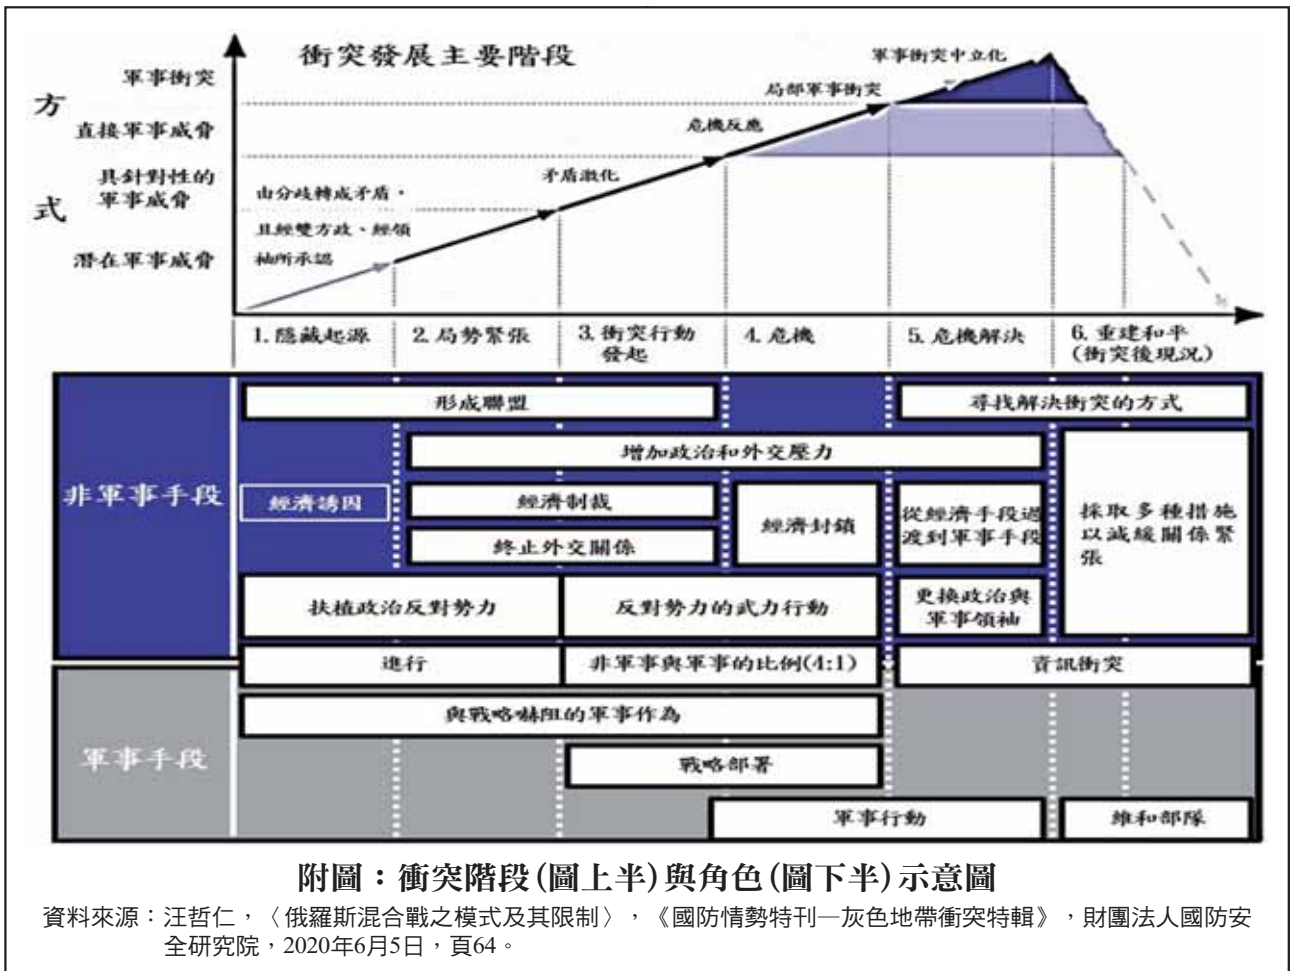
衝突發展主要階段

方式

軍事衝突
直接軍事威脅
具針對性的軍事威脅
潛在軍事威脅

由分歧轉成矛盾，且經雙方政、經領袖所承認
矛盾激化
危機反應
局部軍事衝突
軍事衝突中立化

1. 隱藏起源
2. 局勢緊張
3. 衝突行動發起
4. 危機
5. 危機解決
6. 重建和平（衝突後現況）

非軍事手段

形成聯盟
尋找解決衝突的方式
增加政治和外交壓力
經濟誘因
經濟制裁
終止外交關係
經濟封鎖
從經濟手段過渡到軍事手段
採取多種措施以減緩關係緊張
扶植政治反對勢力
反對勢力的武力行動
更換政治與軍事領袖
進行
非軍事與軍事的比例(4:1)
資訊衝突

軍事手段

與戰略嚇阻的軍事作為
戰略部署
軍事行動
維和部隊

附圖：衝突階段(圖上半)與角色(圖下半)示意圖

資料來源：汪哲仁，〈俄羅斯混合戰之模式及其限制〉，《國防情勢特刊—灰色地帶衝突特輯》，財團法人國防安全研究院，2020年6月5日，頁64。